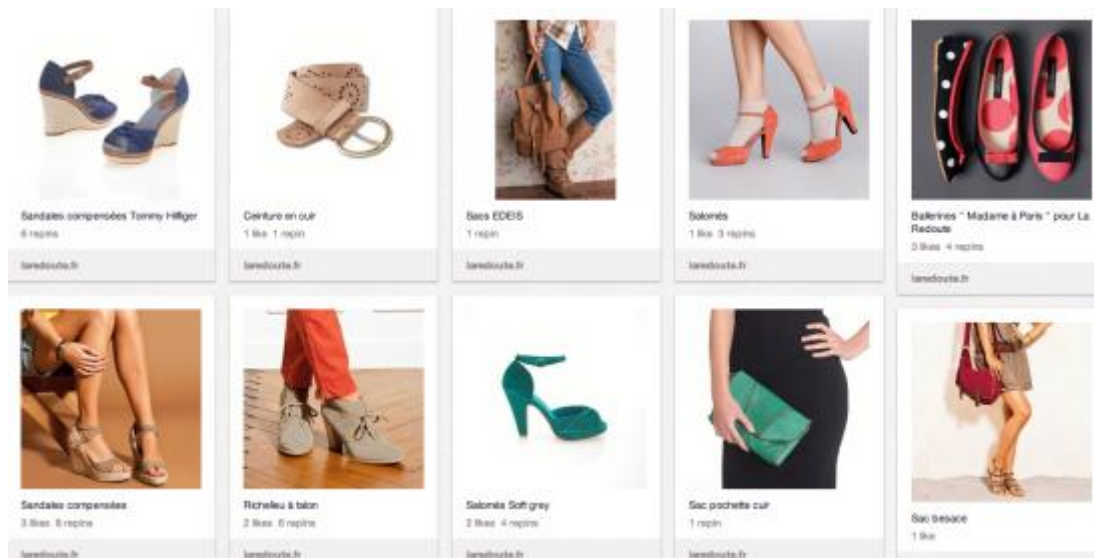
Sandales compensées Tommy Hilfiger
6 repins
laredoute.fr

Ceinture en cuir
1 like 1 repin
laredoute.fr

Sacs EDEIS
1 repin
laredoute.fr

Salomés
1 like 3 repins
laredoute.fr

Ballerines " Madame à Paris " pour La Redoute
3 likes 4 repins
laredoute.fr

Sandales compensées
3 likes 6 repins
laredoute.fr

Richelieu à talon
2 likes 6 repins
laredoute.fr

Salomés Soft grey
2 likes 4 repins
laredoute.fr

Sac pochette cuir
1 repin
laredoute.fr

Sac besace
1 like